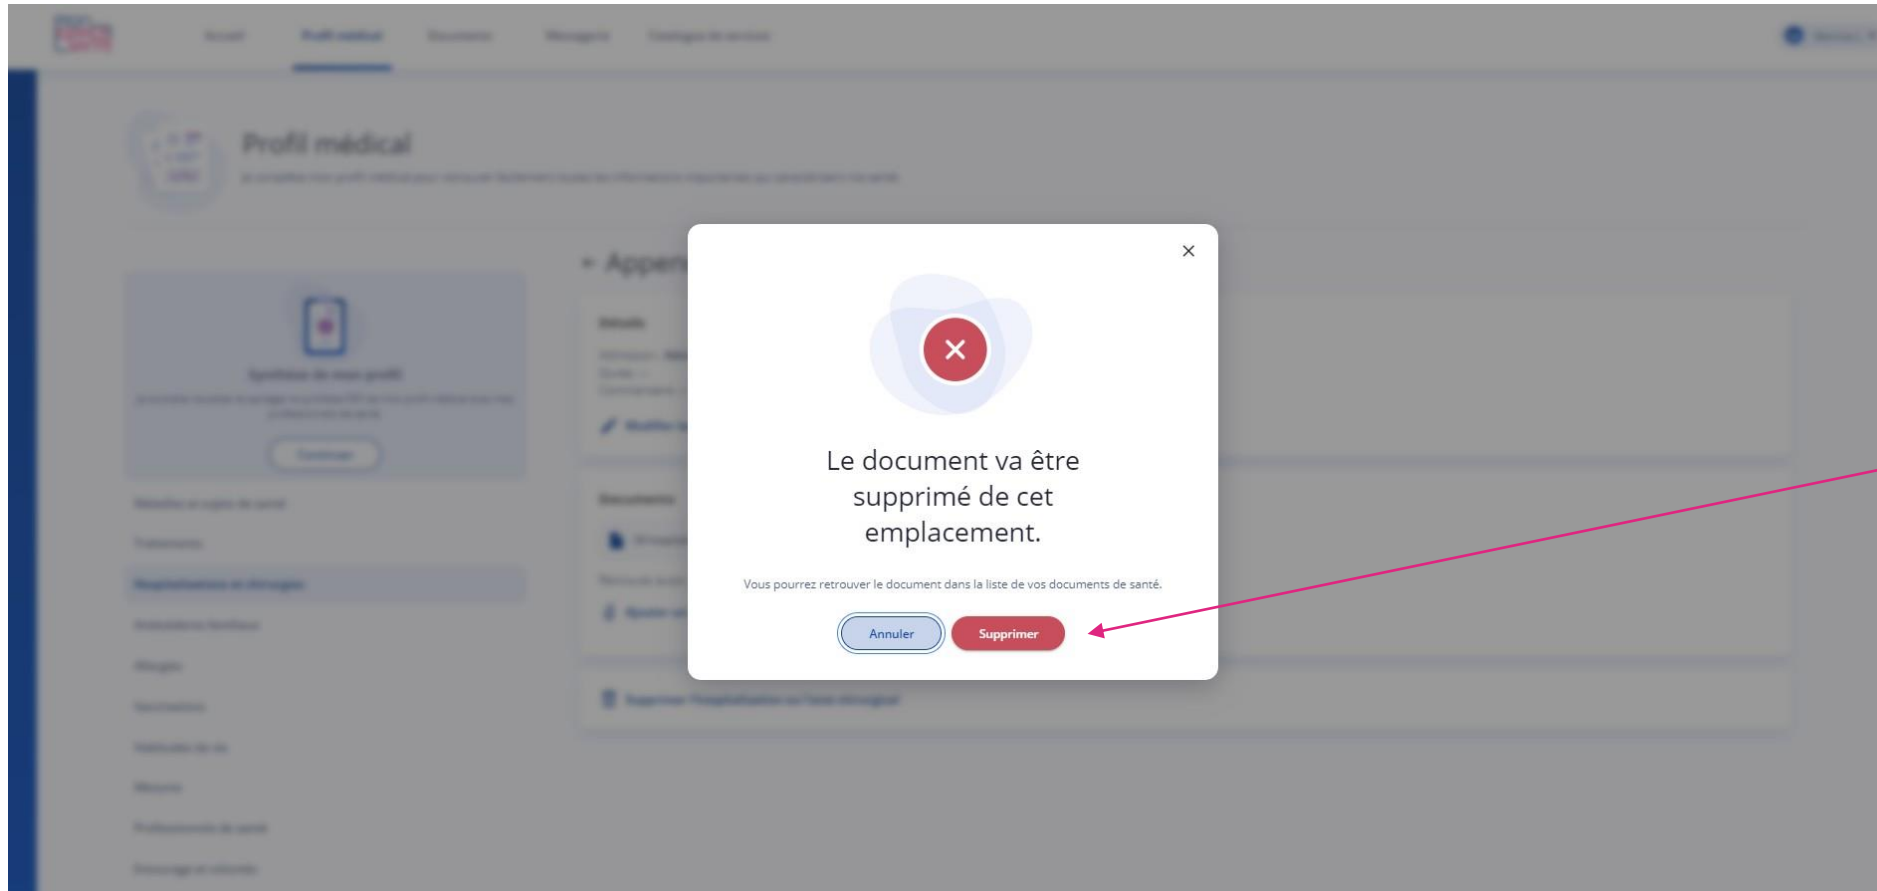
Accueil Profil médical Documents Messagerie Catalogue de services

Profil médical

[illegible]

Synthèse de mon profil

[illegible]

Continuer

← Appen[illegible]

Détails

Documents

×

Le document va être supprimé de cet emplacement.

Vous pourrez retrouver le document dans la liste de vos documents de santé.

Annuler Supprimer